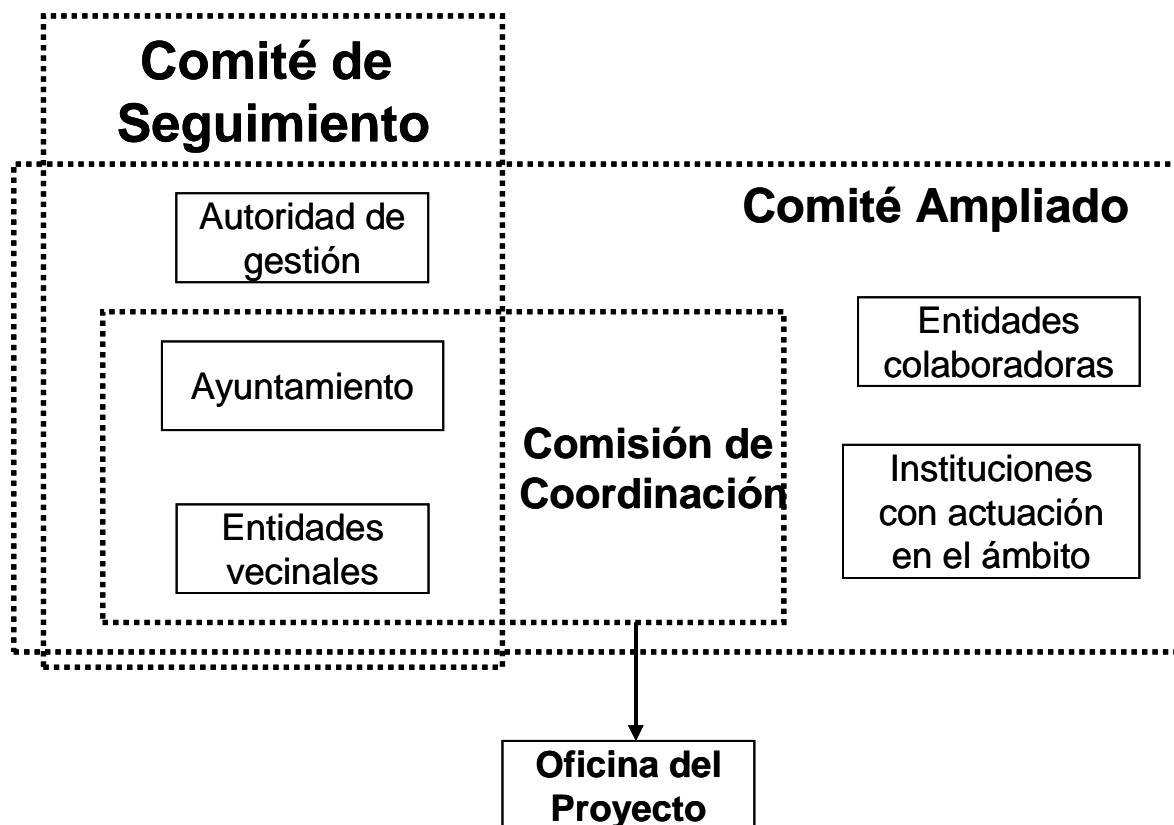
Comité de Seguimiento

Comité Ampliado

Autoridad de gestión

Ayuntamiento

Entidades vecinales

Comisión de Coordinación

Entidades colaboradoras

Instituciones con actuación en el ámbito

Oficina del Proyecto